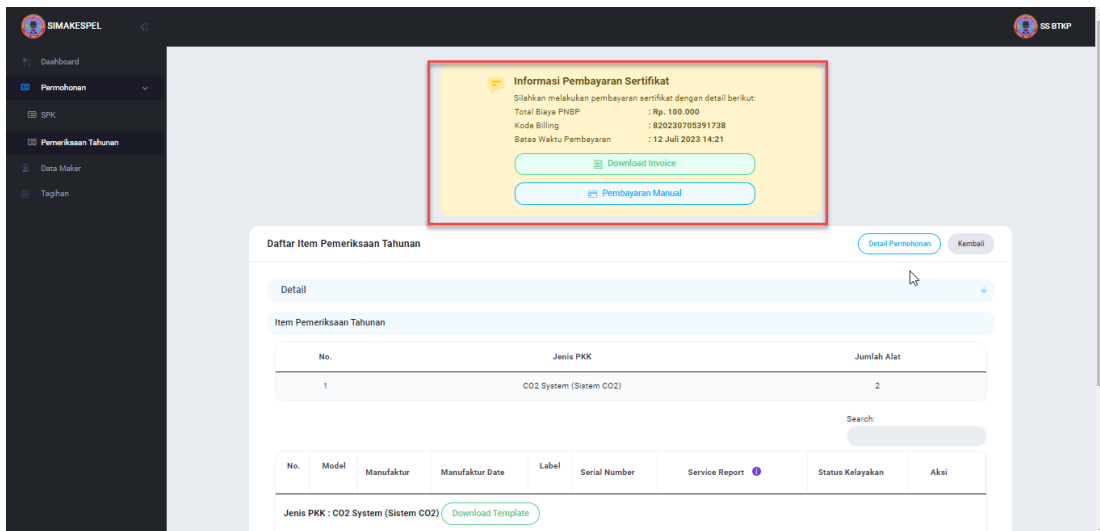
SIMAKESPEL

SS BTKP

Dashboard
Permohonan
SPK
Pemeriksaan Tahunan
Data Maker
Tagihan

Informasi Pembayaran Sertifikat
Silahkan melakukan pembayaran sertifikat dengan detail berikut:
Total Biaya PNBP : Rp. 100.000
Kode Billing : 820230705391738
Batas Waktu Pembayaran : 12 Juli 2023 14:21

Download Invoice
Pembayaran Manual

Daftar Item Pemeriksaan Tahunan
Detail Permohonan
Kembali

Detail

Item Pemeriksaan Tahunan

| No. | Jenis PKK | Jumlah Alat |
|---|---|---|
| 1 | CO2 System (Sistem CO2) | 2 |

Search:

| No. | Model | Manufaktur | Manufaktur Date | Label | Serial Number | Service Report | Status Kelayakan | Aksi |
|---|---|---|---|---|---|---|---|---|

Jenis PKK : CO2 System (Sistem CO2) Download Template